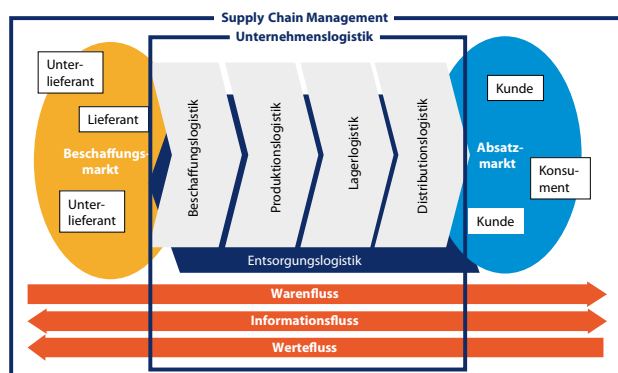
Supply Chain Management

Unternehmenslogistik

Unterlieferant

Lieferant

Beschaffungsmarkt

Unterlieferant

Beschaffungslogistik

Produktionslogistik

Lagerlogistik

Distributionslogistik

Entsorgungslogistik

Kunde

Absatzmarkt

Konsument

Kunde

Warenfluss

Informationsfluss

Wertefluss